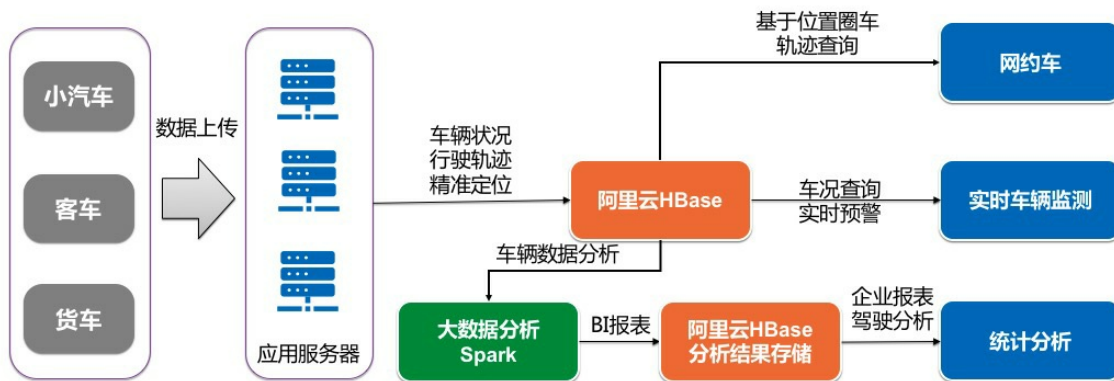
小汽车

客车

货车

数据上传

应用服务器

车辆状况
行驶轨迹
精准定位

阿里云HBase

基于位置圈车
轨迹查询

网约车

车况查询
实时预警

实时车辆监测

车辆数据分析

大数据分析
Spark

BI报表

阿里云HBase
分析结果存储

企业报表
驾驶分析

统计分析